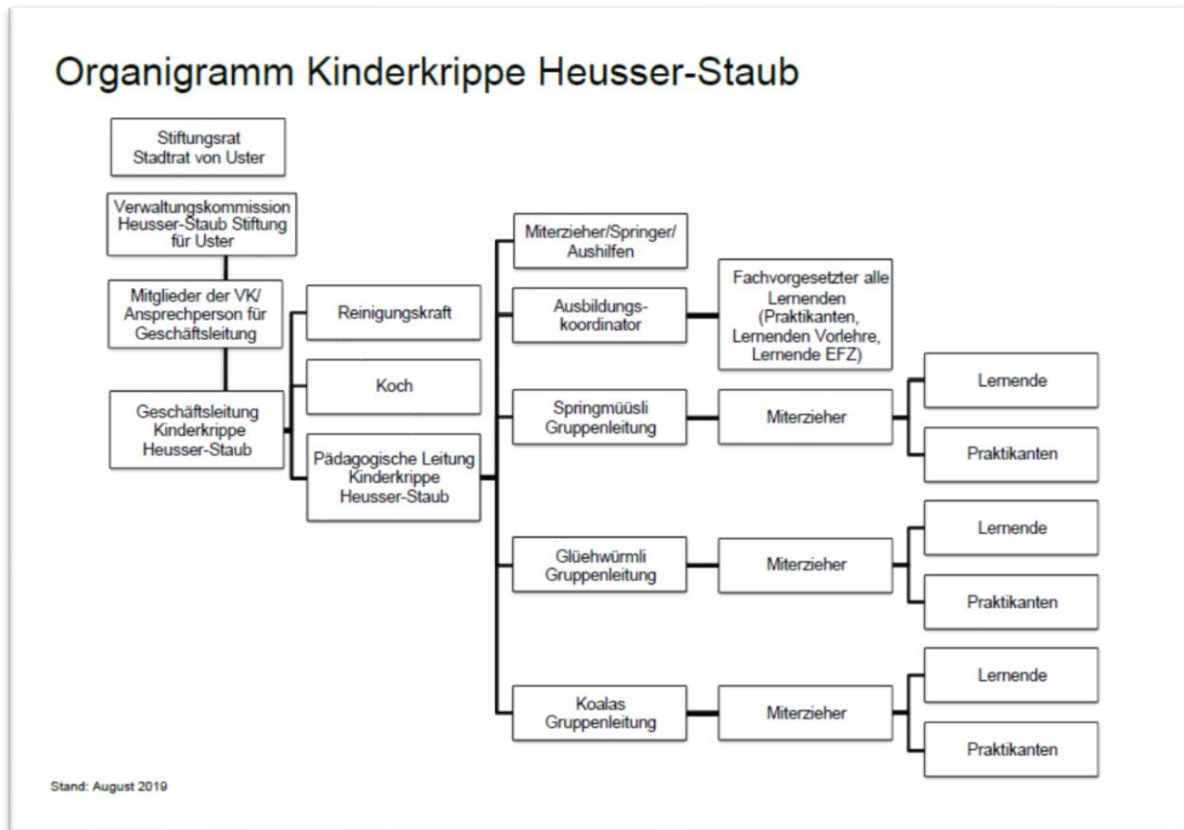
Organigramm Kinderkrippe Heusser-Staub

Stiftungsrat
Stadtrat von Uster

Verwaltungskommission
Heusser-Staub Stiftung
für Uster

Mitglieder der VK/
Ansprechperson für
Geschäftsleitung

Geschäftsleitung
Kinderkrippe
Heusser-Staub

Reinigungskraft

Koch

Pädagogische Leitung
Kinderkrippe
Heusser-Staub

Miterzieher/Springer/
Aushilfen

Ausbildungskoordinator

Fachvorgesetzter alle
Lernenden
(Praktikanten,
Lernenden Vorlehre,
Lernende EFZ)

Springmüüsli
Gruppenleitung

Miterzieher

Lernende

Praktikanten

Glühewürmli
Gruppenleitung

Miterzieher

Lernende

Praktikanten

Koalas
Gruppenleitung

Miterzieher

Lernende

Praktikanten

Stand: August 2019